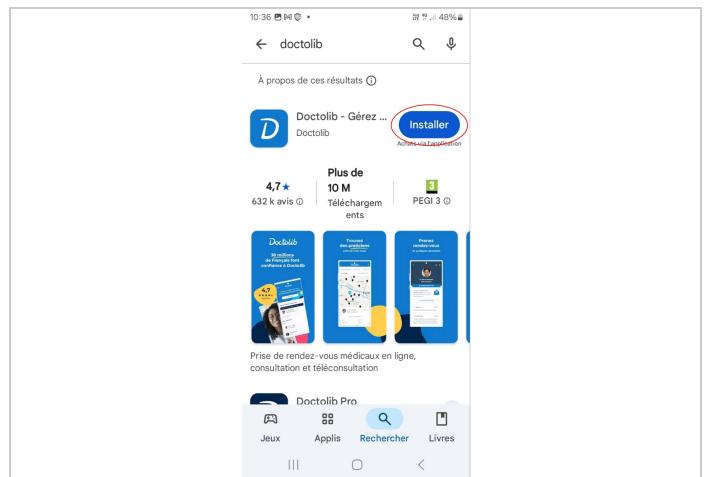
10:36 48%

doctolib

À propos de ces résultats ⓘ

Doctolib - Gérez ...
Doctolib

Installer
Achats via l'application

4,7★
632 k avis ⓘ

Plus de 10 M
Téléchargements

3
PEGI 3 ⓘ

Doctolib
50 millions de Français font confiance à Doctolib

Trouvez des praticiens

Prenez rendez-vous

Prise de rendez-vous médicaux en ligne, consultation et téléconsultation

Doctolib Pro

Jeux
Applis
Rechercher
Livres